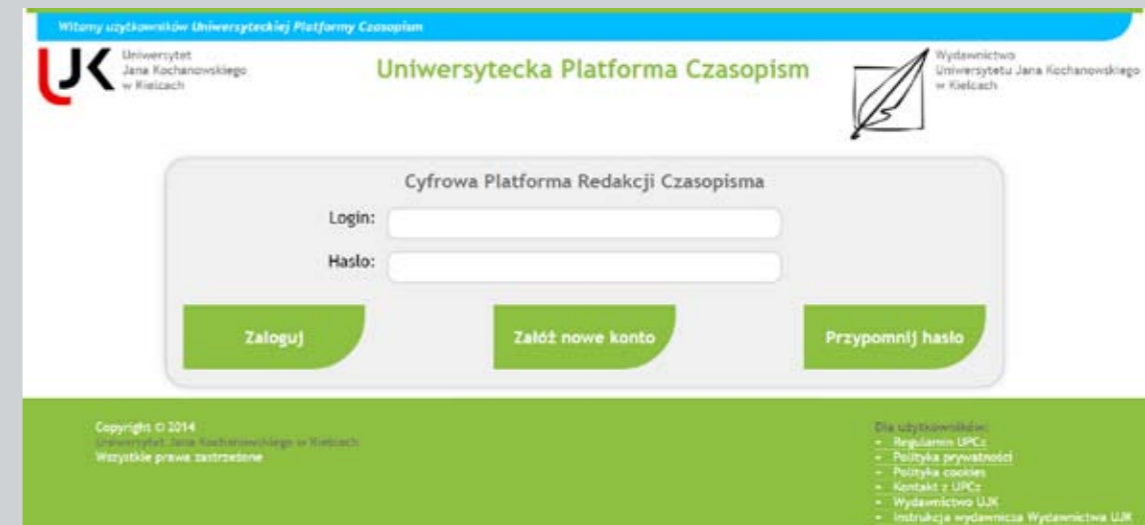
Witamy użytkowników Uniwersyteckiej Platformy Czasopism

UJK Uniwersytet Jana Kochanowskiego w Kielcach

Uniwersytecka Platforma Czasopism

Wydawnictwo Uniwersytetu Jana Kochanowskiego w Kielcach

Cyfrowa Platforma Redakcji Czasopisma

Login:

Hasło:

Zaloguj

Załóż nowe konto

Przypomnij hasło

Copyright © 2014
Uniwersytet Jana Kochanowskiego w Kielcach
Wszystkie prawa zastrzeżone

Dla użytkowników:
- Regulamin UPCz
- Polityka prywatności
- Polityka cookies
- Kontakt z UPCz
- Wydawnictwo UJK
- Instrukcja wydawnicza Wydawnictwa UJK